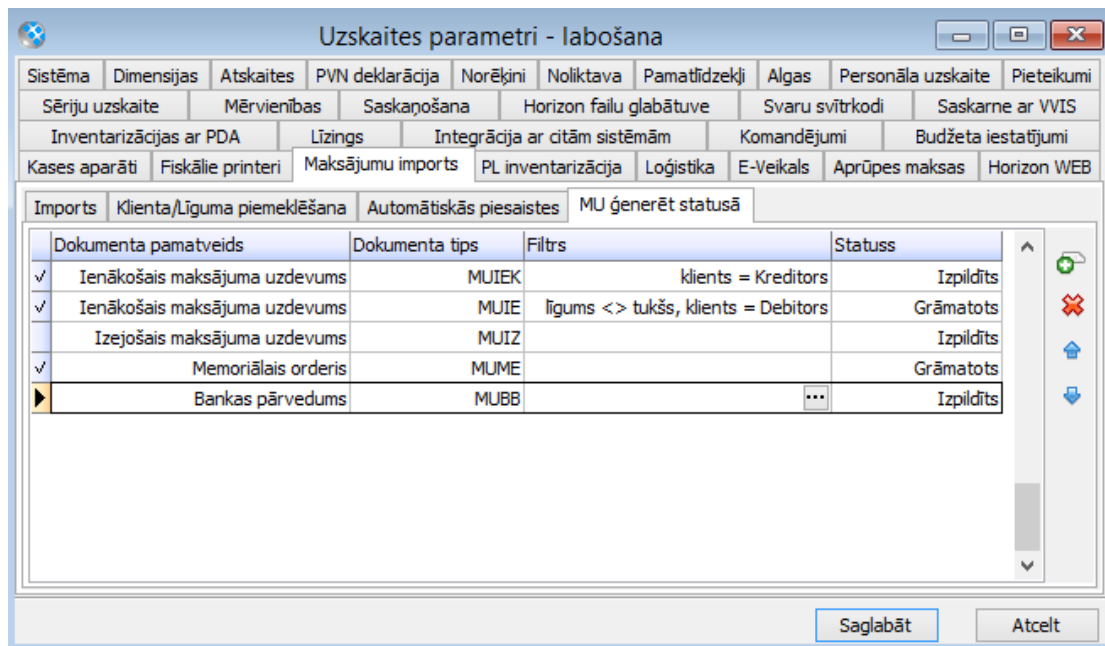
Uzskaites parametri - labošana

Sistēma | Dimensijas | Atskaites | PVN deklarācija | Norēķini | Noliktava | Pamatlīdzekļi | Algas | Personāla uzskaite | Pieteikumi
Sēriju uzskaite | Mērvienības | Saskaņošana | Horizon failu glabātuve | Svaru svītrkodi | Saskarne ar VVIS
Inventarizācijas ar PDA | Līzings | Integrācija ar citām sistēmām | Komandējumi | Budžeta iestatījumi
Kases aparāti | Fiskālie printeri | Maksājumu imports | PL inventarizācija | Loģistika | E-Veikals | Aprūpes maksas | Horizon WEB

Imports | Klienta/Līguma piemeklēšana | Automātiskās piesaistes | MU ģenerēt statusā

| | Dokumenta pamatveids | Dokumenta tips | Filtrs | Statuss |
|---|---|---|---|---|
| √ | Ienākošais maksājuma uzdevums | MUIEK | klients = Kreditors | Izpildīts |
| √ | Ienākošais maksājuma uzdevums | MUIE | līgums <> tukšs, klients = Debitors | Grāmatots |
| | Izejošais maksājuma uzdevums | MUIZ | | Izpildīts |
| √ | Memoriālais orderis | MUME | | Grāmatots |
| | Bankas pārvedums | MUBB | ... | Izpildīts |

Saglabāt | Atcelt